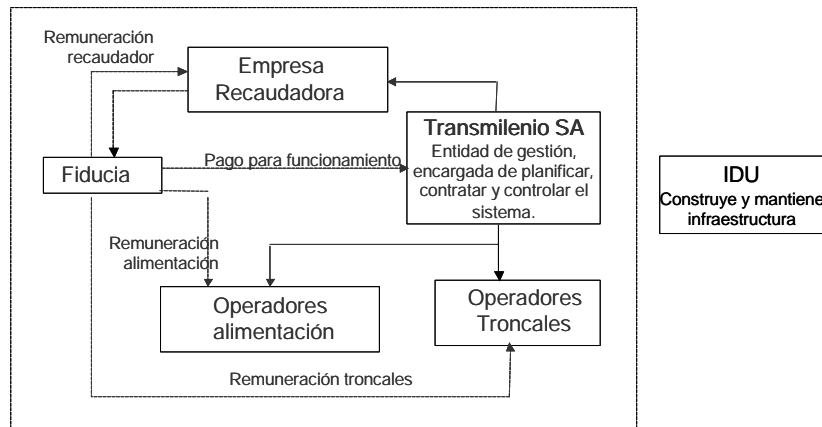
Remuneración recaudador

Empresa Recaudadora

Transmilenio SA
Entidad de gestión, encargada de planificar, contratar y controlar el sistema.

Fiducia

Pago para funcionamiento

IDU
Construye y mantiene infraestructura

Remuneración alimentación

Operadores alimentación

Operadores Troncales

Remuneración troncales